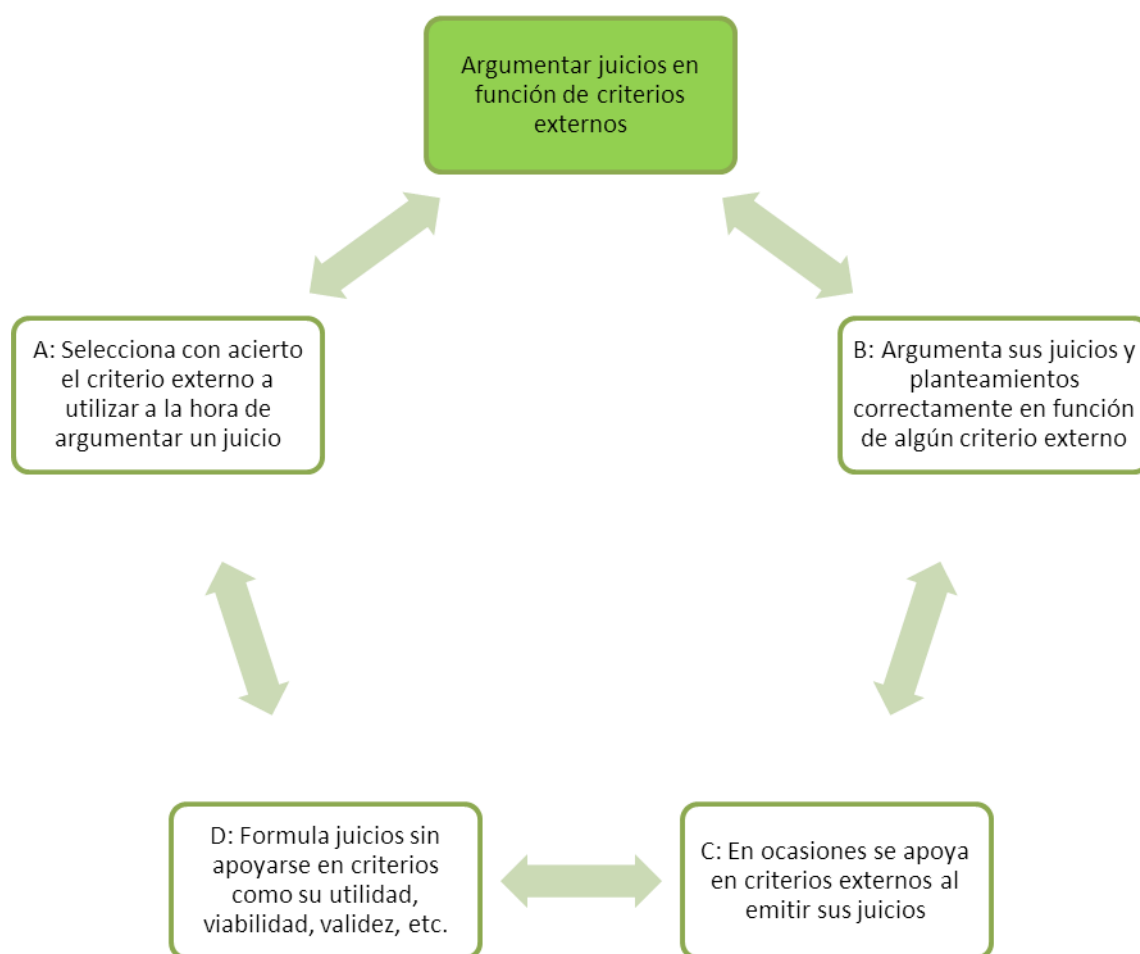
Argumentar juicios en función de criterios externos

A: Selecciona con acierto el criterio externo a utilizar a la hora de argumentar un juicio

B: Argumenta sus juicios y planteamientos correctamente en función de algún criterio externo

C: En ocasiones se apoya en criterios externos al emitir sus juicios

D: Formula juicios sin apoyarse en criterios como su utilidad, viabilidad, validez, etc.